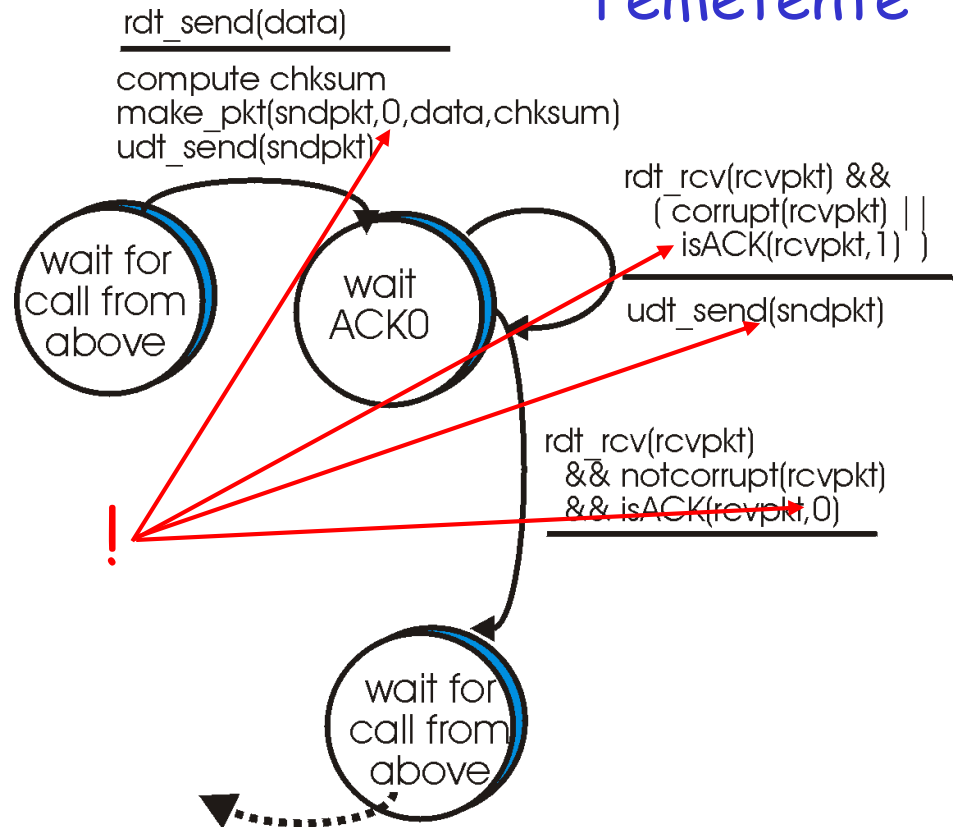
remetente

rdt_send(data)

compute chksum
make_pkt(sndpkt,0,data,chksum)
udt_send(sndpkt)

rdt_rcv(rcvpkt) &&
( corrupt(rcvpkt) ||
isACK(rcvpkt,1) )

udt_send(sndpkt)

wait for call from above

wait ACK0

rdt_rcv(rcvpkt)
&& notcorrupt(rcvpkt)
&& isACK(rcvpkt,0)

!

wait for call from above